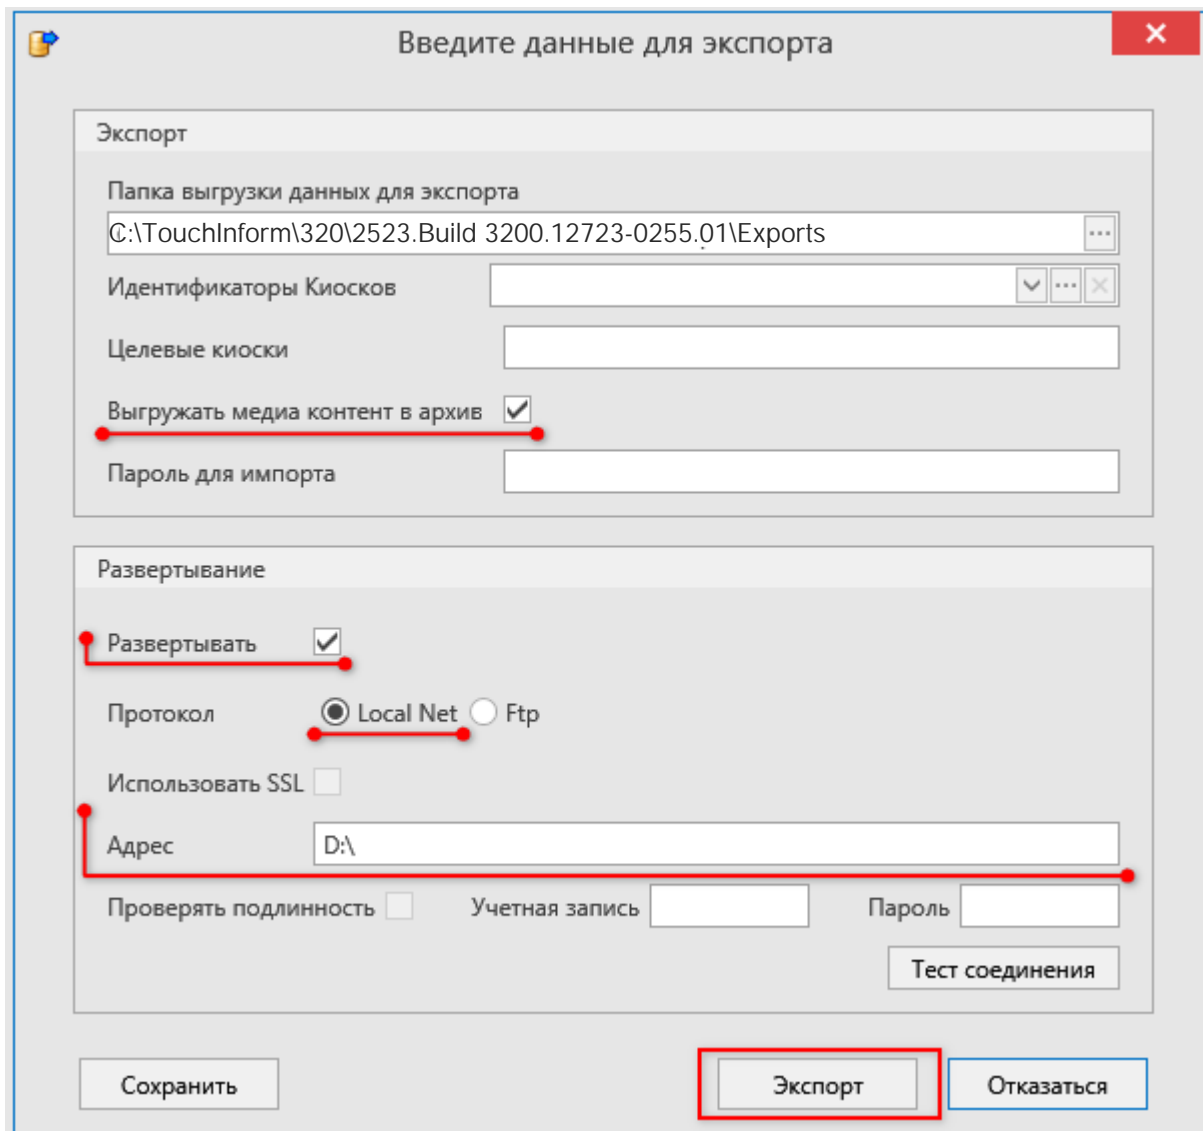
Введите данные для экспорта

Экспорт

Папка выгрузки данных для экспорта

C:\TouchInform\320\2523.Build 3200.12723-0255.01\Exports

Идентификаторы Киосков

Целевые киоски

Выгружать медиа контент в архив

Пароль для импорта

Развертывание

Развертывать

Протокол Local Net Ftp

Использовать SSL

Адрес D:\

Проверять подлинность Учетная запись Пароль

Тест соединения

Сохранить

Экспорт

Отказаться